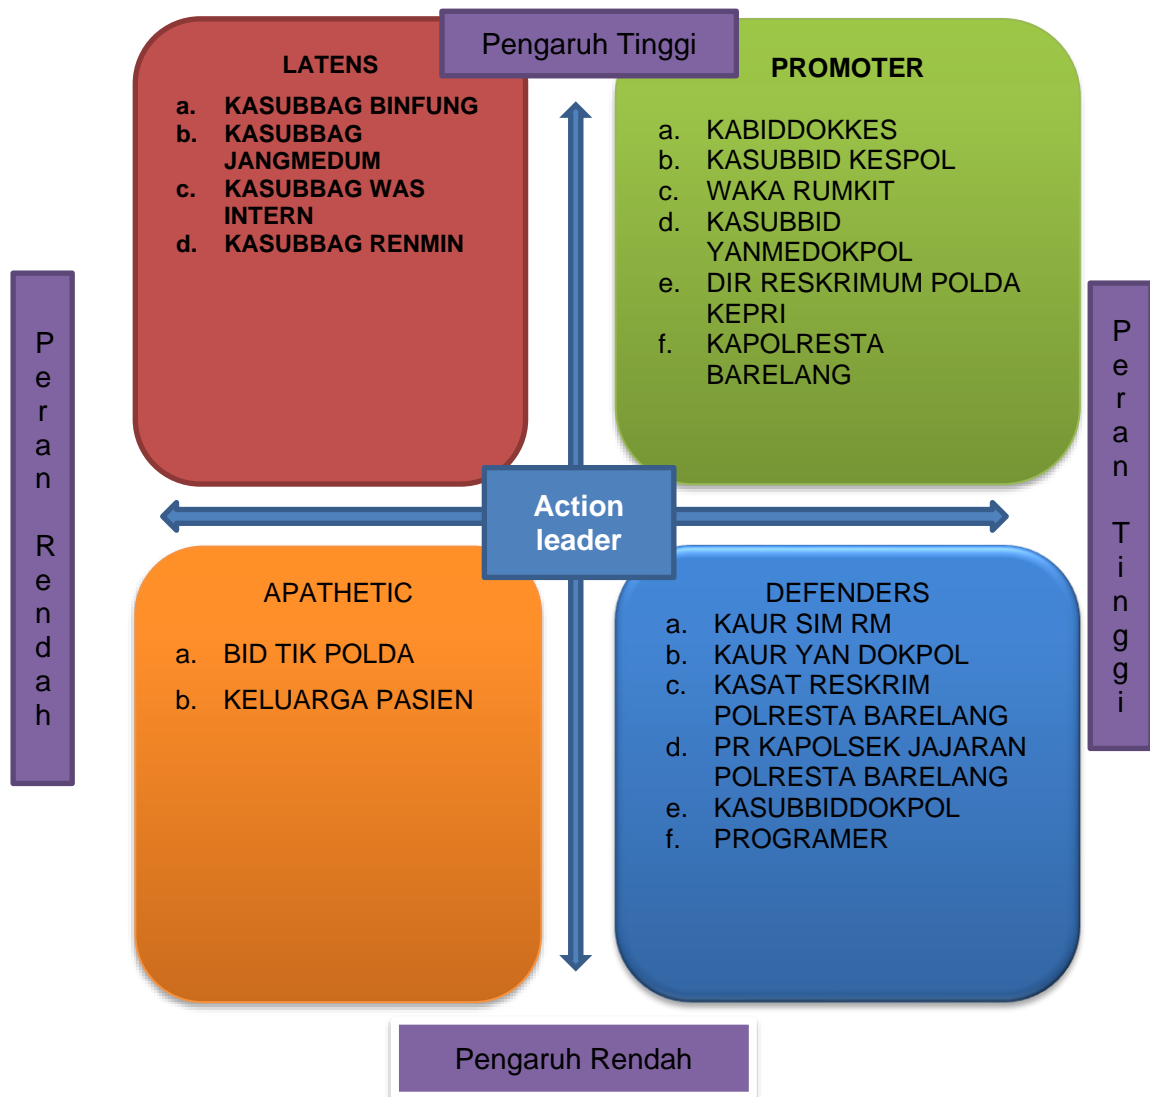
Pengaruh Tinggi

LATENS
a. KASUBBAG BINFUNG
b. KASUBBAG JANGMEDUM
c. KASUBBAG WAS INTERN
d. KASUBBAG RENMIN

PROMOTER
a. KABIDDOKKES
b. KASUBBID KESPOL
c. WAKA RUMKIT
d. KASUBBID YANMEDOKPOL
e. DIR RESKRIMUM POLDA KEPRI
f. KAPOLRESTA BARELANG

Peran Rendah

Action leader

Peran Tinggi

APATHETIC
a. BID TIK POLDA
b. KELUARGA PASIEN

DEFENDERS
a. KAUR SIM RM
b. KAUR YAN DOKPOL
c. KASAT RESKRIM POLRESTA BARELANG
d. PR KAPOLSEK JAJARAN POLRESTA BARELANG
e. KASUBBIDDOKPOL
f. PROGRAMER

Pengaruh Rendah